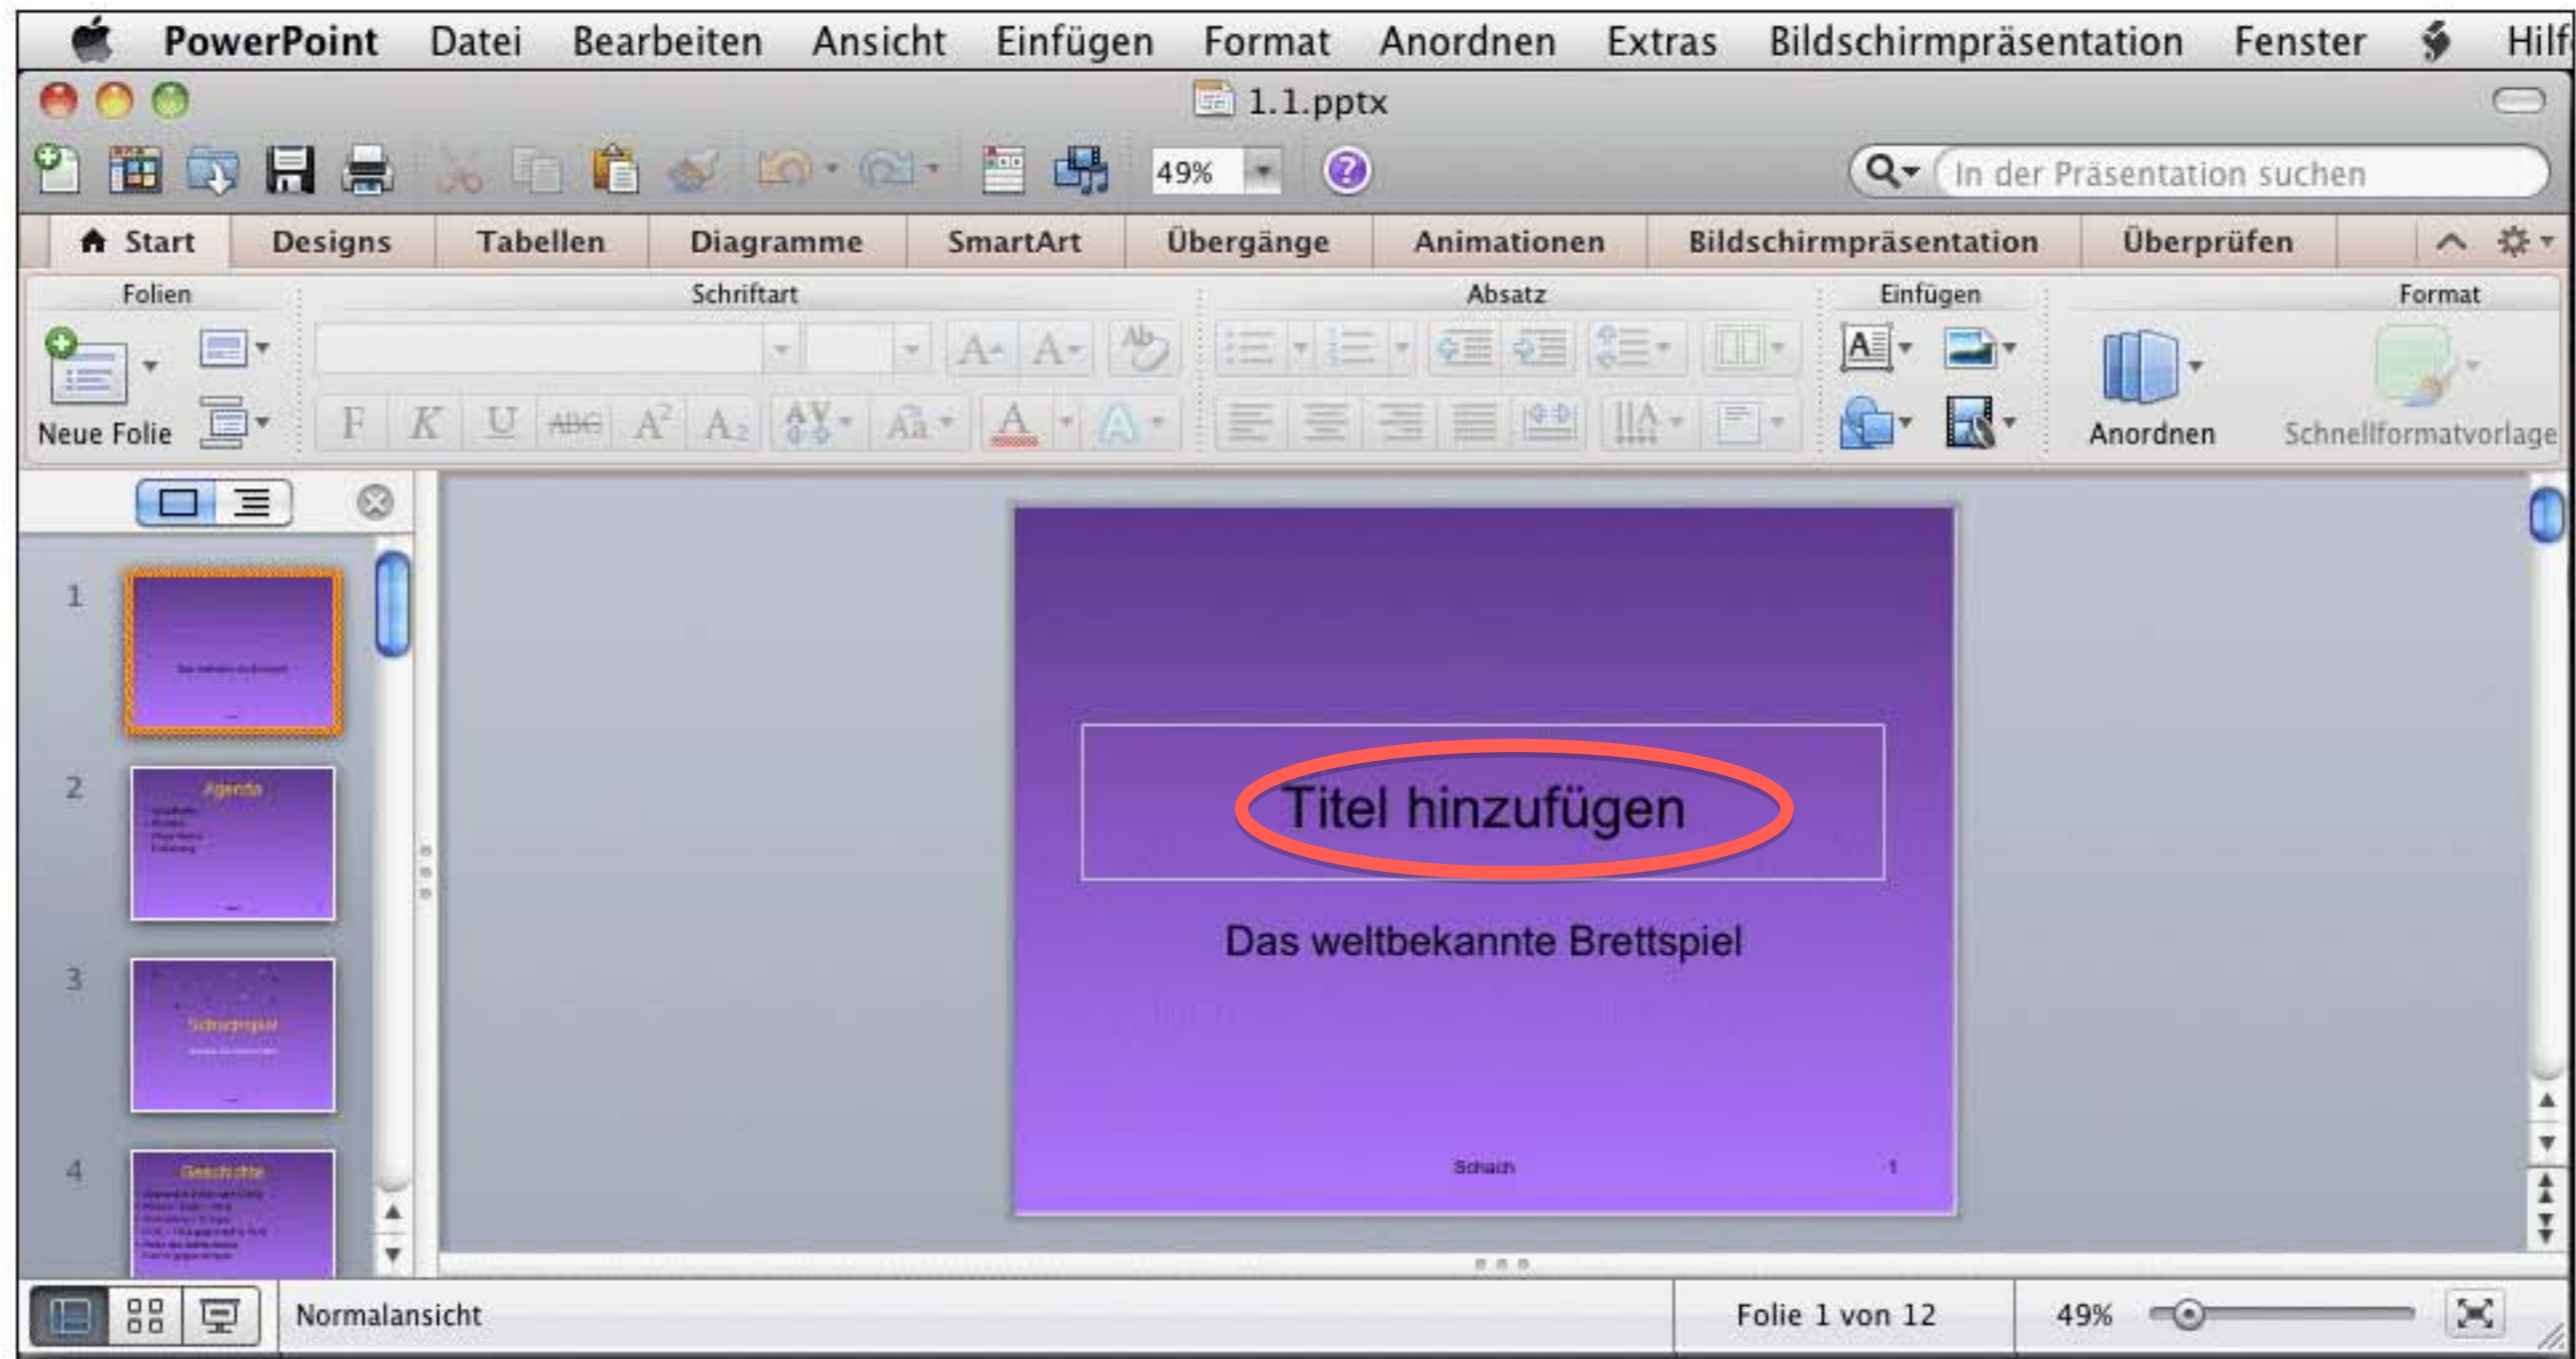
PowerPoint Datei Bearbeiten Ansicht Einfügen Format Anordnen Extras Bildschirmpräsentation Fenster Hilf

1.1.pptx

49%

In der Präsentation suchen

Start Designs Tabellen Diagramme SmartArt Übergänge Animationen Bildschirmpräsentation Überprüfen

Folien Schriftart Absatz Einfügen Format

Neue Folie

F K U ABC $A^2$ $A_2$

Anordnen Schnellformatvorlage

1

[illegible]

2

Agenda

3

Schachspiel

4

Geschichte

Titel hinzufügen

Das weltbekannte Brettspiel

Schach 1

Normalansicht

Folie 1 von 12

49%